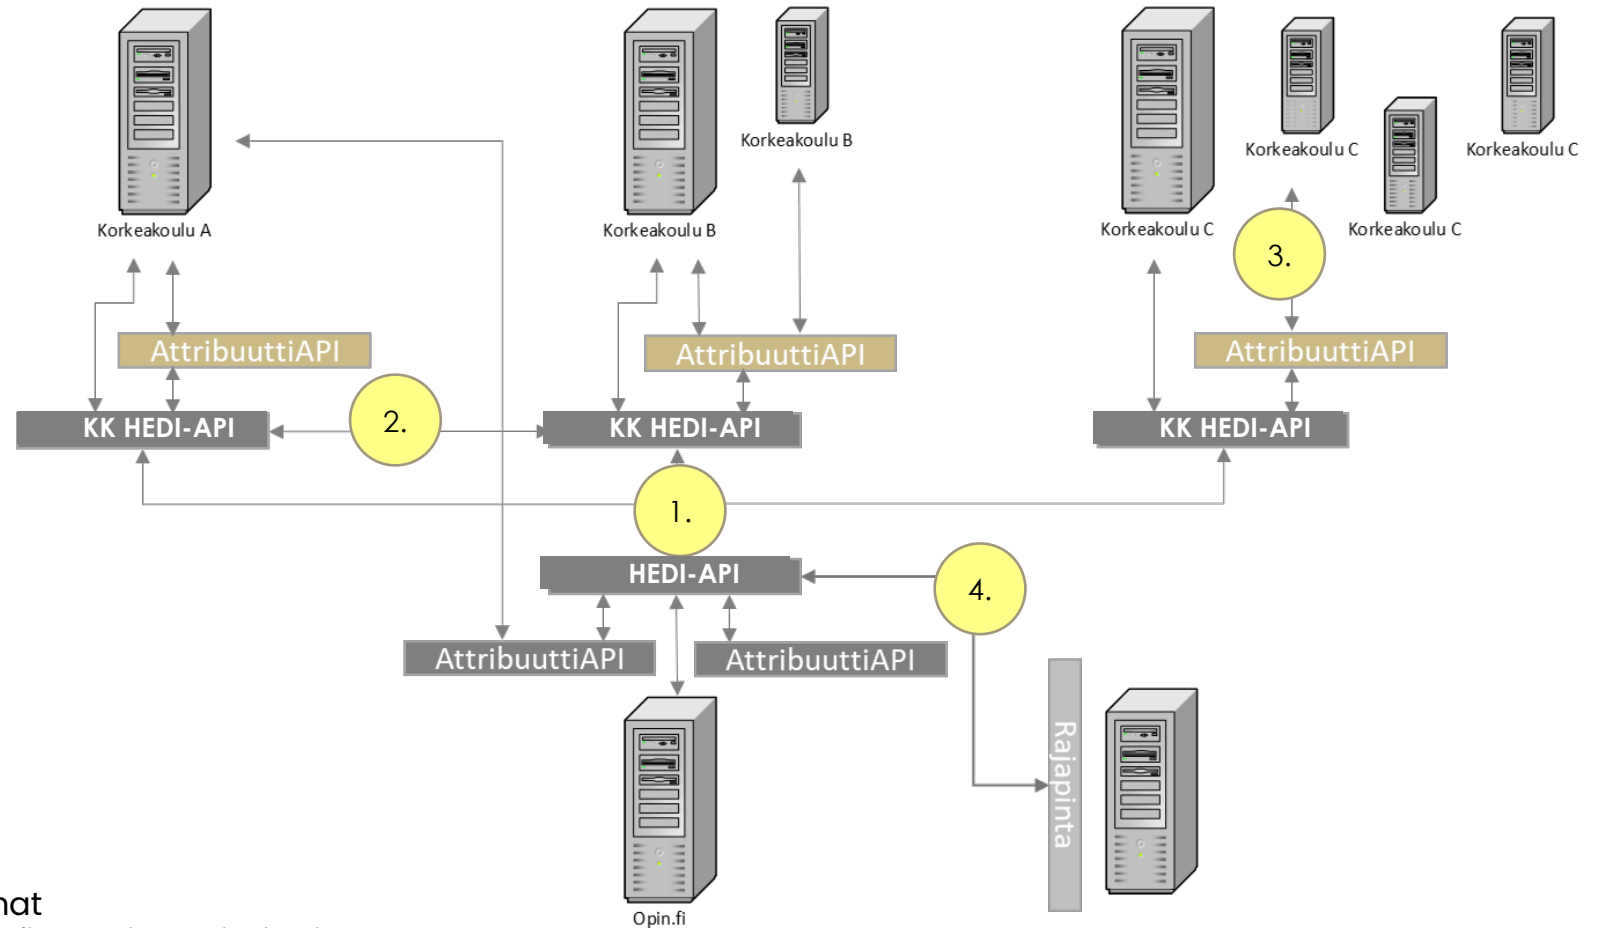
Korkeakoulu A

Korkeakoulu B

Korkeakoulu B

Korkeakoulu C

Korkeakoulu C

Korkeakoulu C

Korkeakoulu C

3.

AttribuuttiAPI

AttribuuttiAPI

AttribuuttiAPI

KK HEDI-API

2.

KK HEDI-API

KK HEDI-API

1.

HEDI-API

4.

AttribuuttiAPI

AttribuuttiAPI

Rajapinta

Opin.fi

nat

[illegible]